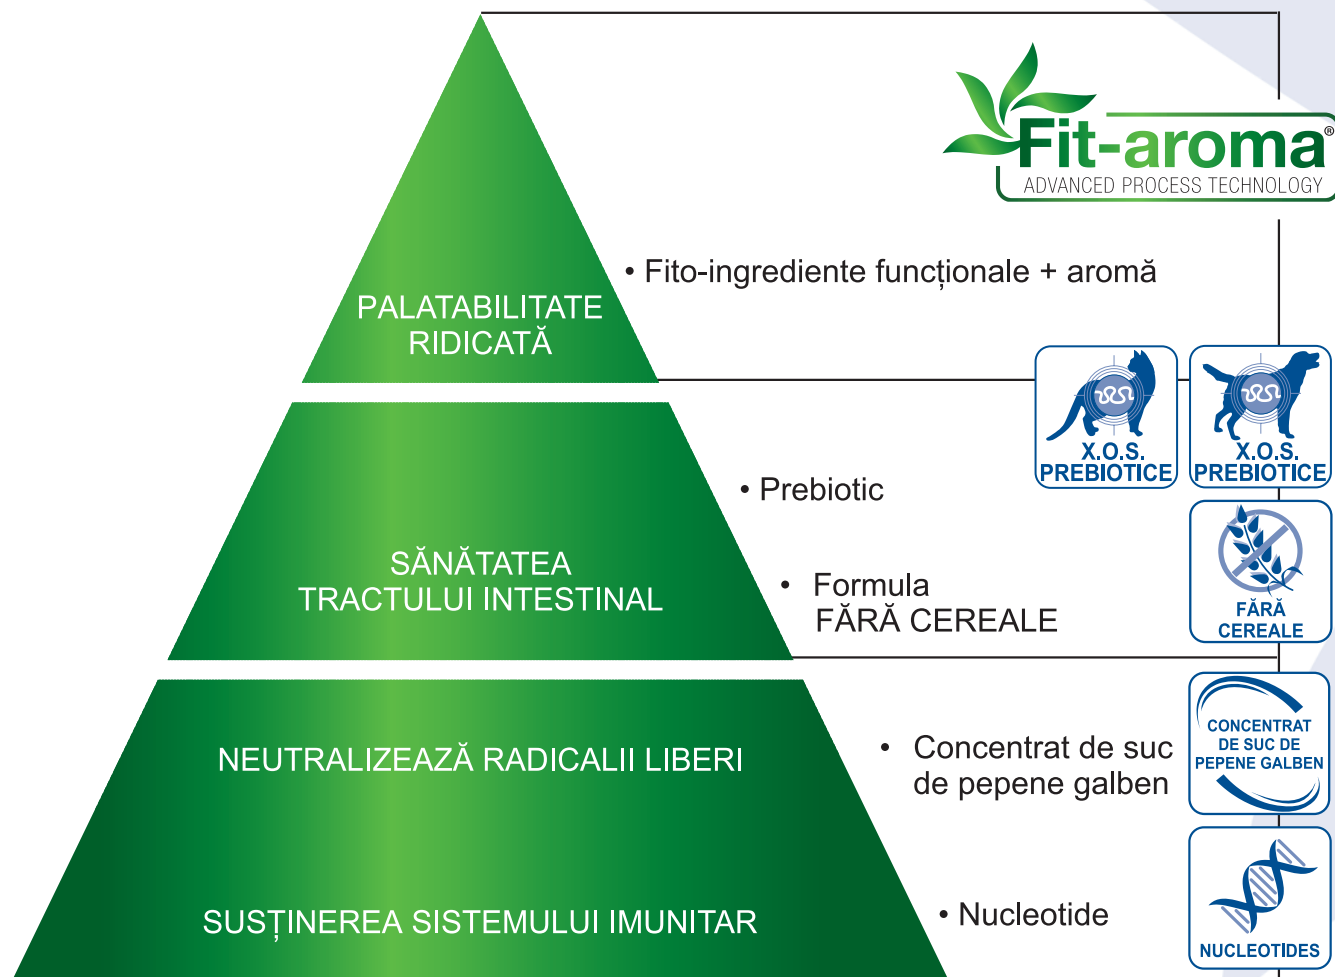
Fit-aroma®
ADVANCED PROCESS TECHNOLOGY

PALATABILITATE RIDICATĂ

• Fito-ingrediente funcționale + aromă

X.O.S. PREBIOTICE

X.O.S. PREBIOTICE

SĂNĂTATEA TRACTULUI INTESTINAL

• Prebiotic

• Formula FĂRĂ CEREALE

FĂRĂ CEREALE

NEUTRALIZEAZĂ RADICALII LIBERI

• Concentrat de suc de pepene galben

CONCENTRAT DE SUC DE PEPENE GALBEN

SUSȚINEREA SISTEMULUI IMUNITAR

• Nucleotide

NUCLEOTIDES